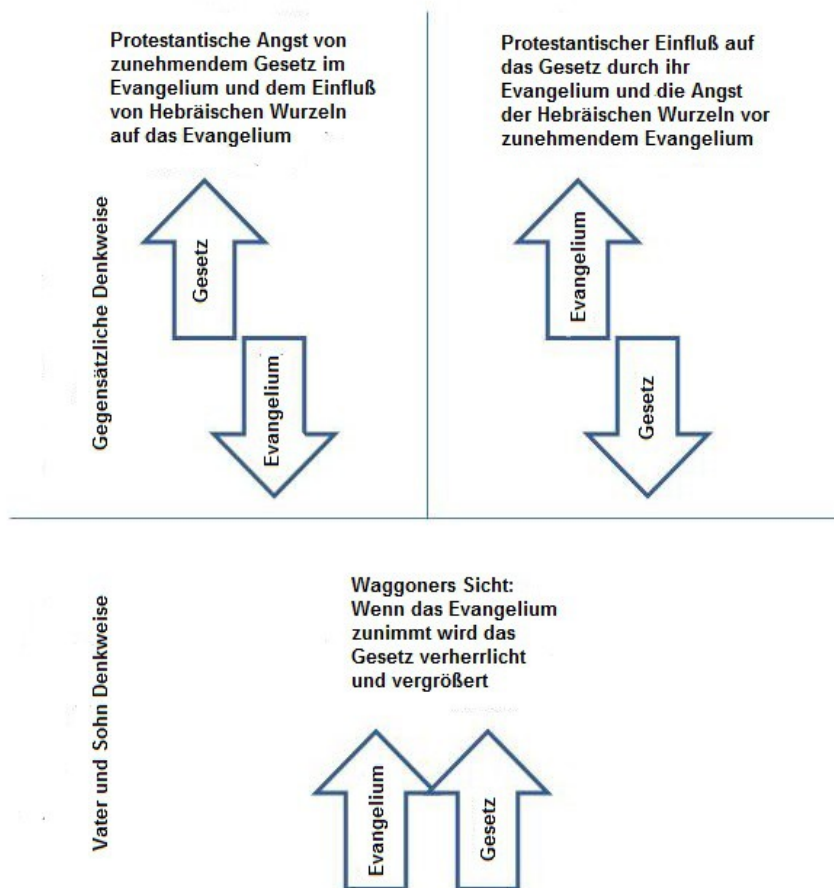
Protestantische Angst von zunehmendem Gesetz im Evangelium und dem Einfluß von Hebräischen Wurzeln auf das Evangelium

Gegensätzliche Denkweise

Gesetz

Evangelium

Protestantischer Einfluß auf das Gesetz durch ihr Evangelium und die Angst der Hebräischen Wurzeln vor zunehmendem Evangelium

Evangelium

Gesetz

Vater und Sohn Denkweise

Waggoners Sicht: Wenn das Evangelium zunimmt wird das Gesetz verherrlicht und vergrößert

Evangelium

Gesetz